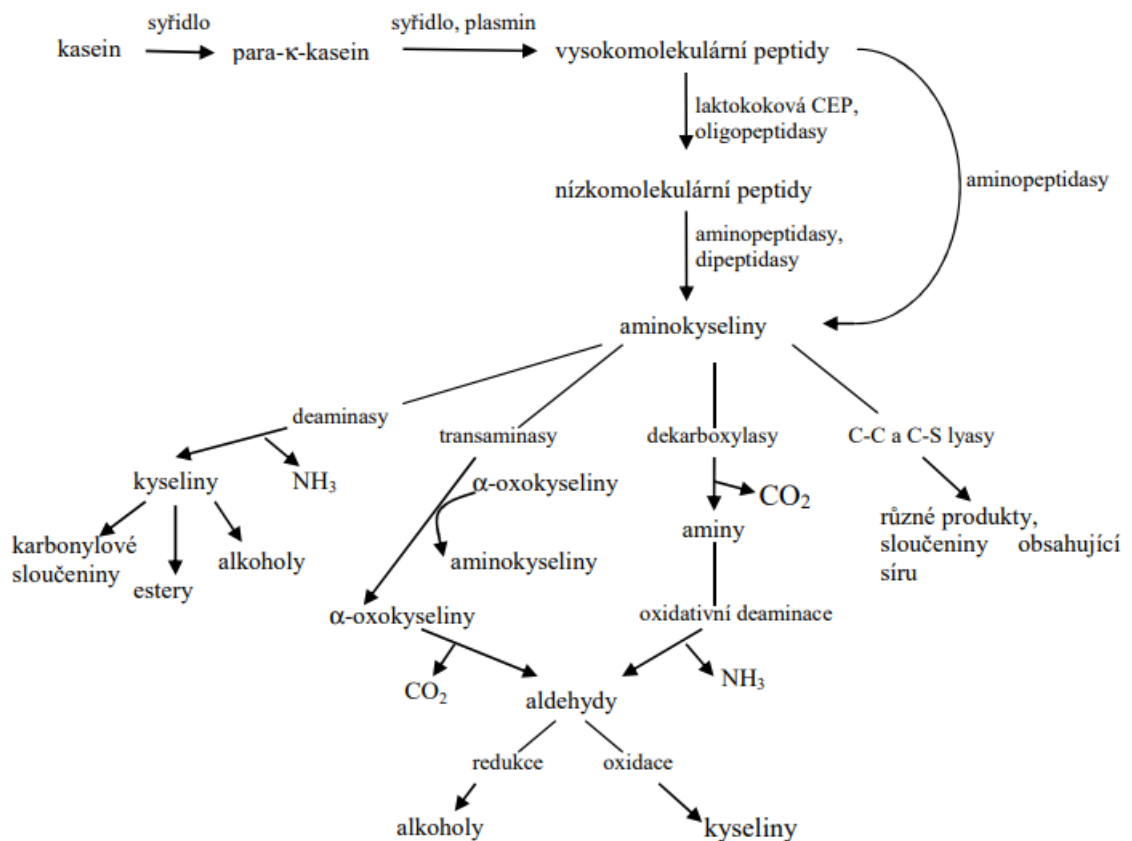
kasein
syřidlo
para-κ-kasein
syřidlo, plasmin
vysokomolekulární peptidy
laktokoková CEP, oligopeptidasy
aminopeptidasy
nízkomolekulární peptidy
aminopeptidasy, dipeptidasy
aminokyseliny
deaminasy
transaminasy
dekarboxylasy
C-C a C-S lyasy
kyseliny
$NH_3$
α-oxokyseliny
$CO_2$
aminy
různé produkty, sloučeniny obsahující síru
karbonylové sloučeniny
estery
alkoholy
aminokyseliny
α-oxokyseliny
oxidativní deaminace
$CO_2$
aldehydy
$NH_3$
redukce
oxidace
alkoholy
kyseliny